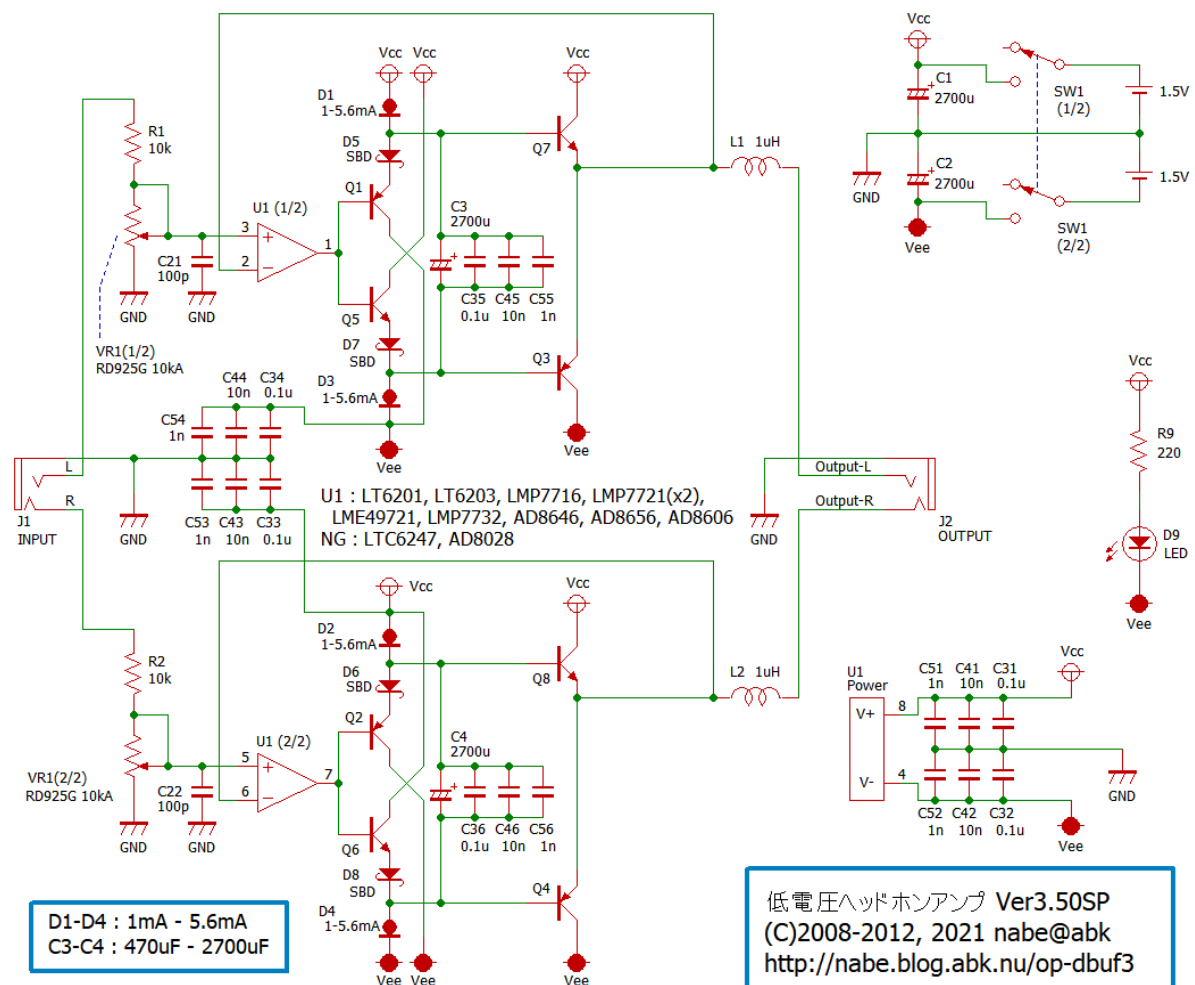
Vcc Vcc Vcc
D1
1-5.6mA
D5
SBD
Q1
Q7
L1 1uH
R1
10k
U1 (1/2)
3
2
1
C21
100p
GND GND
C3
2700u
C35 C45 C55
0.1u 10n 1n
Q5
D7
SBD
Q3
VR1(1/2)
RD925G 10kA
D3
1-5.6mA
C44 C34
10n 0.1u
C54
1n
Vee
Vee
L
R
J1
INPUT
GND
C53 C43 C33
1n 10n 0.1u
U1 : LT6201, LT6203, LMP7716, LMP7721(x2), LME49721, LMP7732, AD8646, AD8656, AD8606
NG : LTC6247, AD8028
Output-L
Output-R
GND
J2
OUTPUT
Vcc
C1
2700u
SW1
(1/2)
1.5V
GND
C2
2700u
1.5V
Vee
SW1
(2/2)
Vcc
R9
220
D9
LED
Vee
Vcc
D2
1-5.6mA
D6
SBD
Vcc
Q8
L2 1uH
R2
10k
Q2
U1 (2/2)
5
6
7
C22
100p
C4
2700u
VR1(2/2)
RD925G 10kA
GND GND
C36 C46 C56
0.1u 10n 1n
Q6
D8
SBD
Q4
D4
1-5.6mA
Vee Vee
Vee
U1
Power
V+
8
V-
4
C51 C41 C31
1n 10n 0.1u
Vcc
GND
C52 C42 C32
1n 10n 0.1u
Vee
D1-D4 : 1mA - 5.6mA
C3-C4 : 470uF - 2700uF
低電圧ヘッドホンアンプ Ver3.50SP
(C)2008-2012, 2021 nabe@abk
http://nabe.blog.abk.nu/op-dbuf3